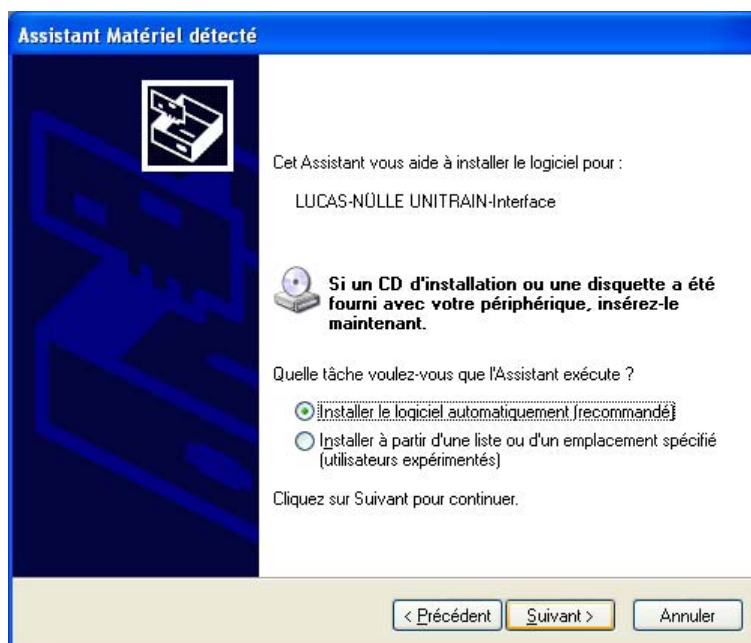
Assistant Matériel détecté

Cet Assistant vous aide à installer le logiciel pour :

LUCAS-NÜLLE UNITRAIN-Interface

Si un CD d'installation ou une disquette a été fourni avec votre périphérique, insérez-le maintenant.

Quelle tâche voulez-vous que l'Assistant exécute ?

Installer le logiciel automatiquement (recommandé)

Installer à partir d'une liste ou d'un emplacement spécifié (utilisateurs expérimentés)

Cliquez sur Suivant pour continuer.

< Précédent | Suivant > | Annuler